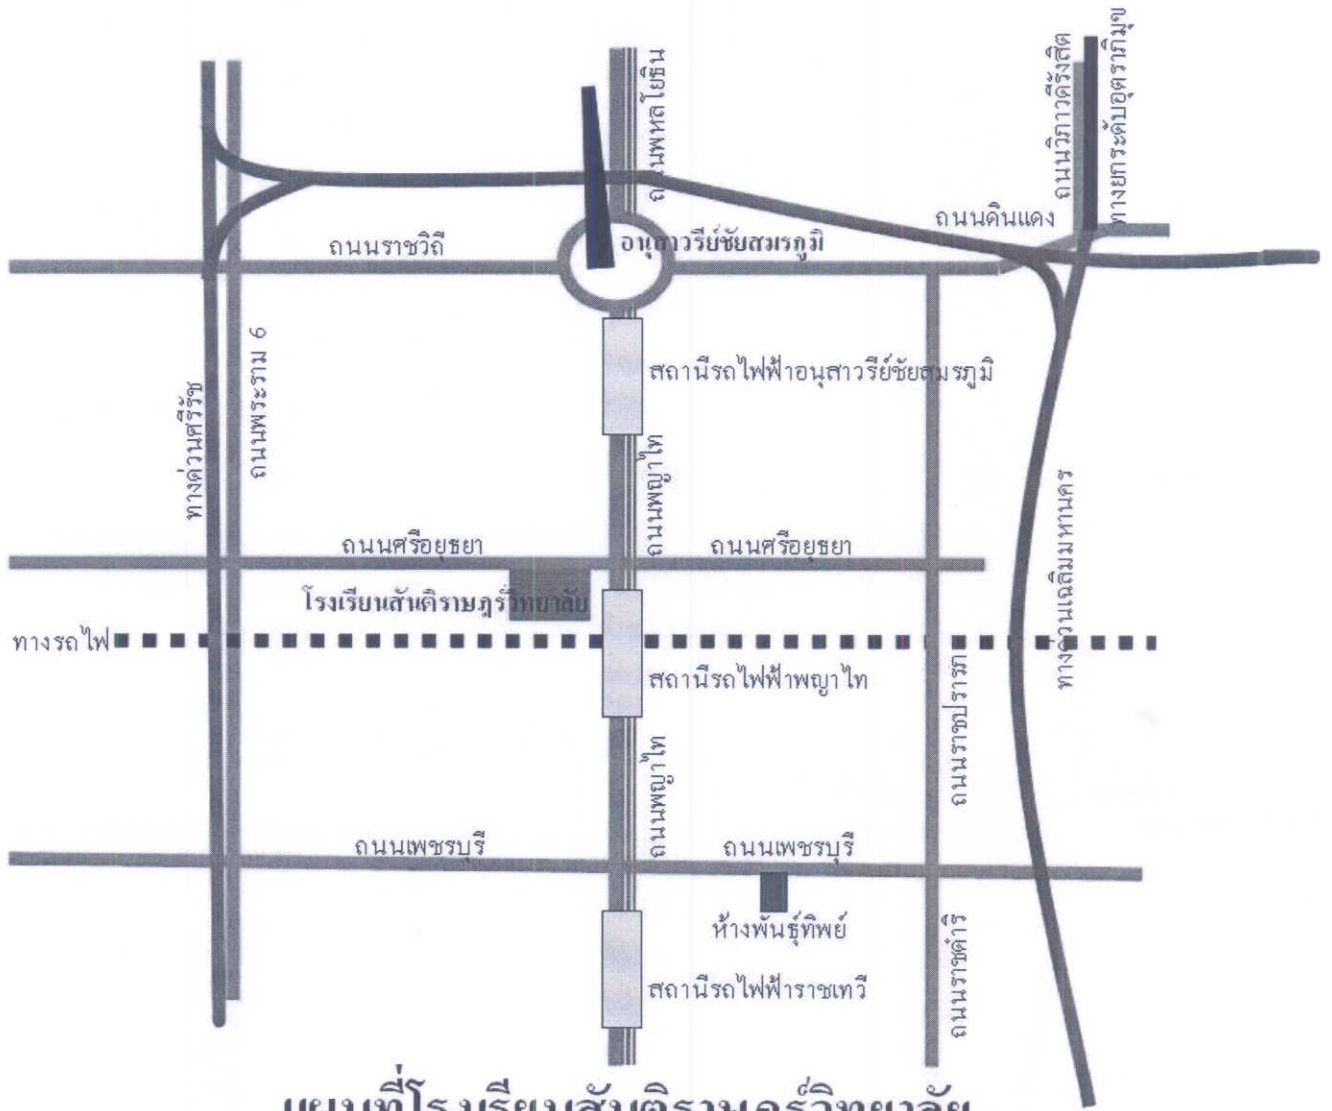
ถนนพหลโยธิน
ถนนวิภาวดีรังสิต
ทางยกระดับอุตราภิมุข
ถนนดินแดง
ถนนราชวิถี
อนุสาวรีย์ชัยสมรภูมิ
สถานีรถไฟฟ้าอนุสาวรีย์ชัยสมรภูมิ
ถนนพระราม 6
ทางด่วนศรีรัช
ถนนพญาไท
ทางด่วนเฉลิมมหานคร
ถนนศรีอยุธยา
ถนนศรีอยุธยา
โรงเรียนสันติราษฎร์วิทยาลัย
ทางรถไฟ
สถานีรถไฟฟ้าพญาไท
ถนนราชปรารภ
ถนนพญาไท
ถนนเพชรบุรี
ถนนเพชรบุรี
ห้างพันธุ์ทิพย์
ถนนราชดำริ
สถานีรถไฟฟ้าราชเทวี
แผนที่โรงเรียนสันติราษฎร์วิทยาลัย